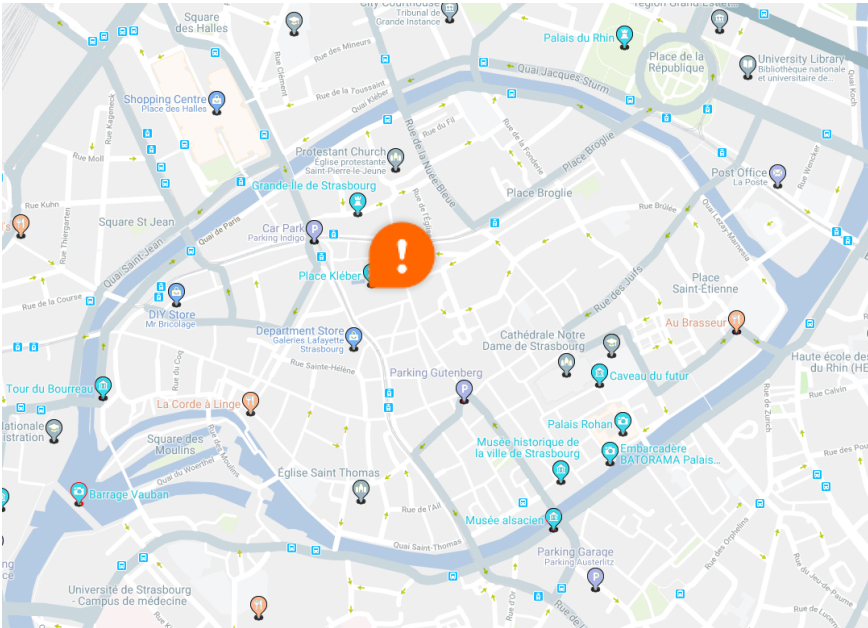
Square des Halles
City Courthouse
Tribunal de Grande Instance
Région Grand Est
Palais du Rhin
Place de la République
University Library
Bibliothèque nationale et universitaire de
Rue des Mineurs
Rue Clément
Quai Jacques-Sturm
Shopping Centre
Place des Halles
Rue de la Toussaint
Rue Kléber
Rue du Fil
Rue Kageneck
Protestant Church
Église protestante Saint-Pierre-le-Jeune
Rue de la Nuée-Bleue
Rue de la Fonderie
Place Broglie
Rue Moll
Post Office
La Poste
Rue Wencker
Grande Île de Strasbourg
Place Broglie
Rue Kuhn
Square St Jean
Car Park
Parking Indigo
Rue de l'Église
Rue Brûlée
Quai de Paris
Quai Saint-Jean
Rue Thiergarten
Place Kléber
Rue Lezay-Marnésia
Place Saint-Étienne
Rue de la Course
Rue des Juifs
DIY Store
Mr Bricolage
Au Brasseur
Department Store
Galeries Lafayette Strasbourg
Cathédrale Notre Dame de Strasbourg
Haute école des arts du Rhin (HE
Rue du Coq
Rue Sainte-Hélène
Caveau du futur
Parking Gutenberg
Rue Calvin
Tour du Bourreau
La Corde à Linge
nationale
istration
Palais Rohan
Rue de Zurich
Square des Moulins
Musée historique de la ville de Strasbourg
Embarcadère BATORAMA Palais...
Rue du Woerthel
Rue des Moulins
Église Saint Thomas
Barrage Vauban
Rue de l'Ail
Musée alsacien
Quai Saint-Thomas
Rue des Orphelins
Parking Garage
Parking Austerlitz
Université de Strasbourg - Campus de médecine
Rue de Jeu-de-Paume